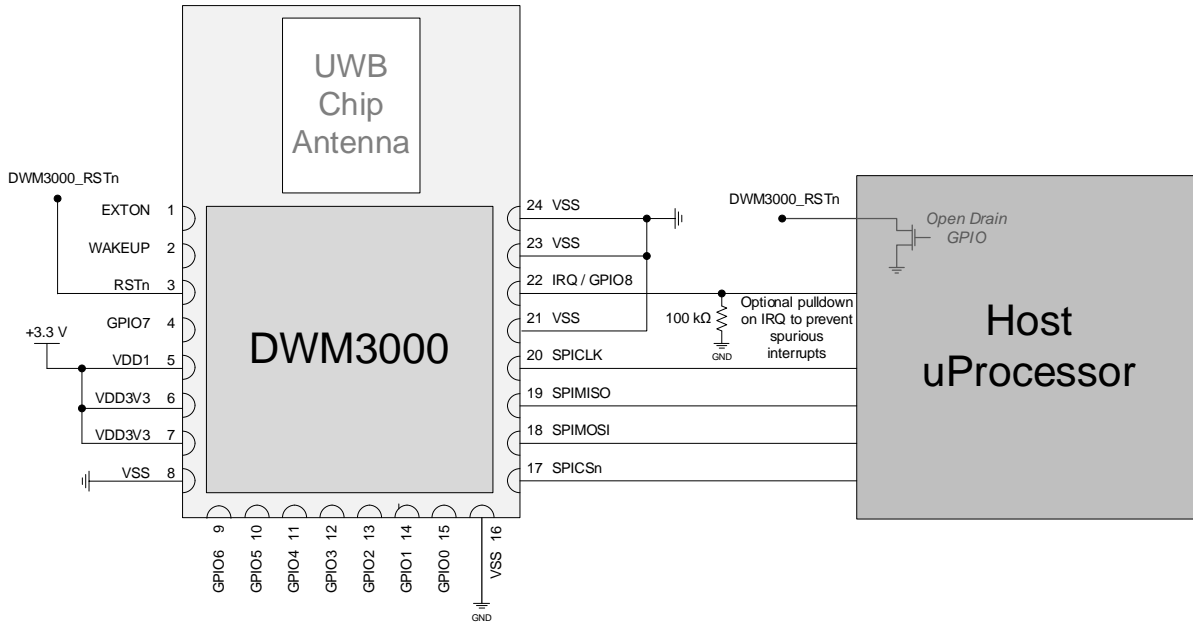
UWB Chip Antenna

DWM3000_RSTn

EXTON 1
WAKEUP 2
RSTn 3
GPIO7 4
+3.3 V
VDD1 5
VDD3V3 6
VDD3V3 7
VSS 8

DWM3000

24 VSS
23 VSS
22 IRQ / GPIO8
21 VSS
20 SPICLK
19 SPIMISO
18 SPIMOSI
17 SPICSn

9 GPIO6
10 GPIO5
11 GPIO4
12 GPIO3
13 GPIO2
14 GPIO1
15 GPIO0
16 VSS

GND

100 kΩ
GND

Optional pulldown on IRQ to prevent spurious interrupts

DWM3000_RSTn

Open Drain GPIO

Host uProcessor